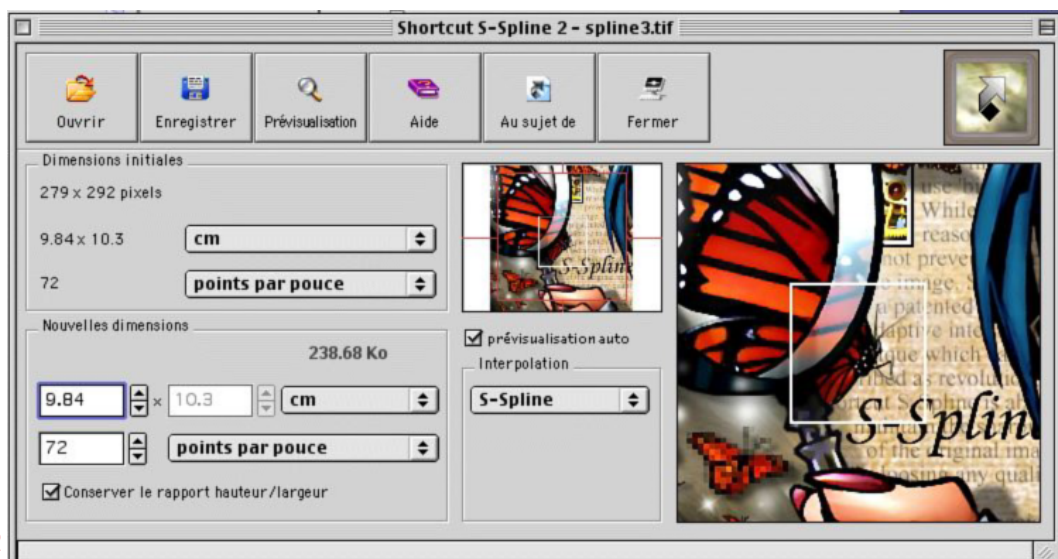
Shortcut S-Spline 2 - spline3.tif

Ouvrir
Enregistrer
Prévisualisation
Aide
Au sujet de
Fermer

Dimensions initiales
279 x 292 pixels
9.84 x 10.3
cm
72
points par pouce

Nouvelles dimensions
238.68 Ko
9.84
×
10.3
cm
72
points par pouce
Conserver le rapport hauteur/largeur

prévisualisation auto
Interpolation
S-Spline

S-Splin

use the
While
reaso
not preve
e image. S
patented
laptive inte
ique which
ed as revolut
ort S-Spline
S-Splin
of the original ma
oosing any quali